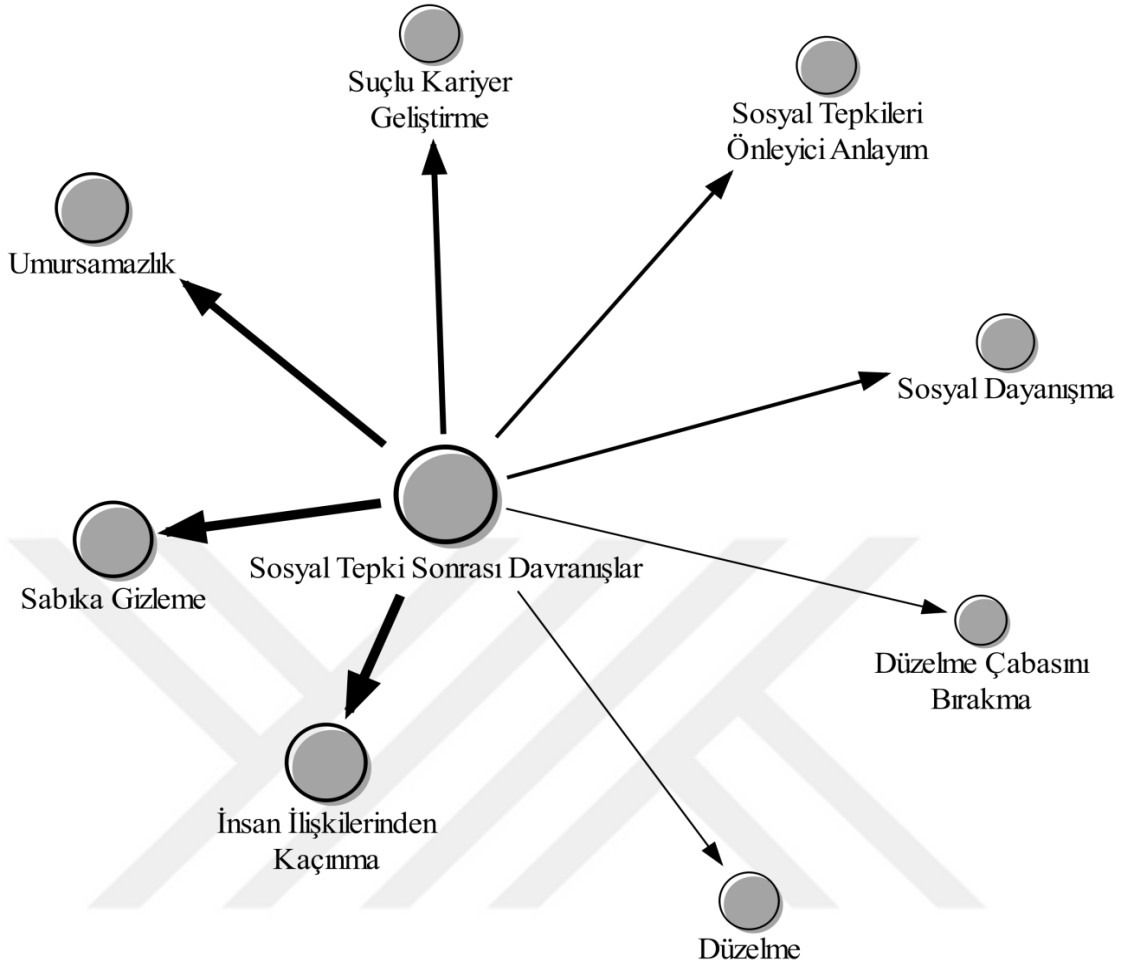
Suçlu Kariyer Geliştirme

Sosyal Tepkileri Önleyici Anlayım

Umursamazlık

Sosyal Dayanışma

Sosyal Tepki Sonrası Davranışlar

Sabıka Gizleme

Düzelme Çabasını Bırakma

İnsan İlişkilerinden Kaçınma

Düzelme